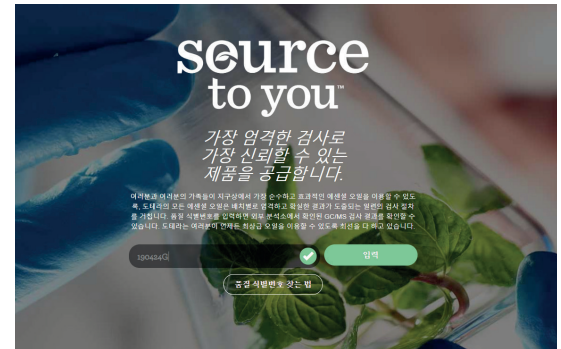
source to you™

가장 엄격한 검사로 가장 신뢰할 수 있는 제품을 공급합니다.

여러분과 여러분의 가족들이 지구상에서 가장 순수하고 효과적인 에센셜 오일을 이용할 수 있도록, 도테라의 모든 에센셜 오일은 배치별로 엄격하고 확실한 결과가 도출되는 별도의 검사 절차를 거칩니다. 품질 식별번호를 입력하면 외부 분석소에서 확인된 GC/MS 검사 결과를 확인할 수 있습니다. 도테라는 여러분이 언제든 최상급 오일을 이용할 수 있도록 최선을 다 하고 있습니다.

190424G

입력

품질 식별번호 찾는 법